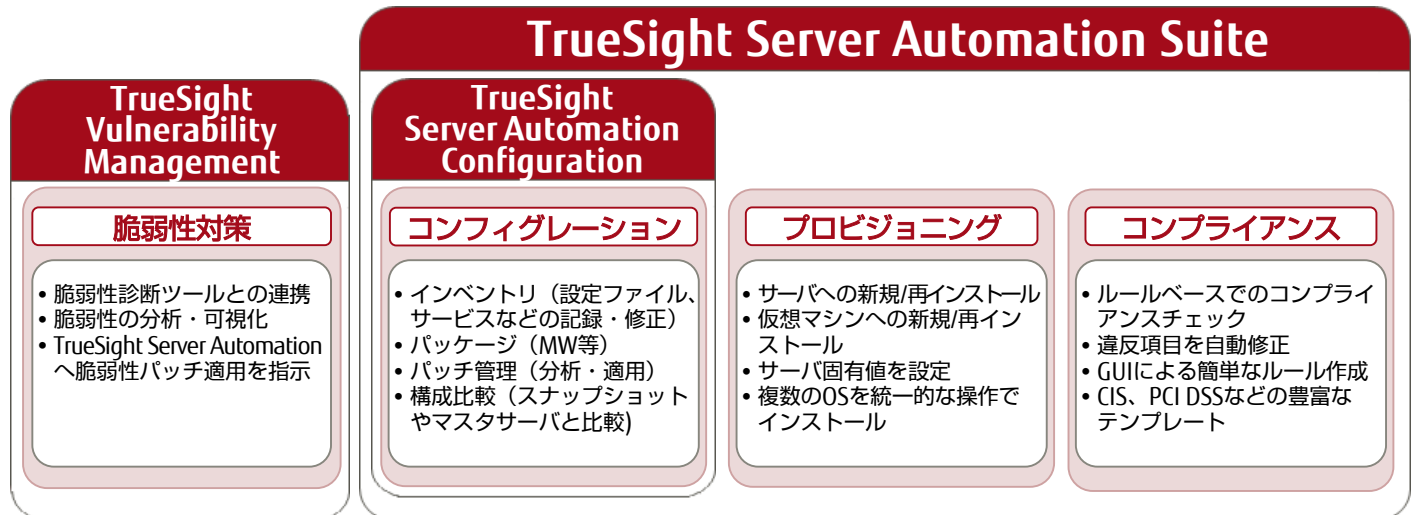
TrueSight Server Automation Suite

TrueSight Vulnerability Management

脆弱性対策

• 脆弱性診断ツールとの連携
• 脆弱性の分析・可視化
• TrueSight Server Automationへ脆弱性パッチ適用を指示

TrueSight Server Automation Configuration

コンフィグレーション

• インベントリ（設定ファイル、サービスなどの記録・修正）
• パッケージ（MW等）
• パッチ管理（分析・適用）
• 構成比較（スナップショットやマスタサーバと比較)

プロビジョニング

• サーバへの新規/再インストール
• 仮想マシンへの新規/再インストール
• サーバ固有値を設定
• 複数のOSを統一的な操作でインストール

コンプライアンス

• ルールベースでのコンプライアンスチェック
• 違反項目を自動修正
• GUIによる簡単なルール作成
• CIS、PCI DSSなどの豊富なテンプレート